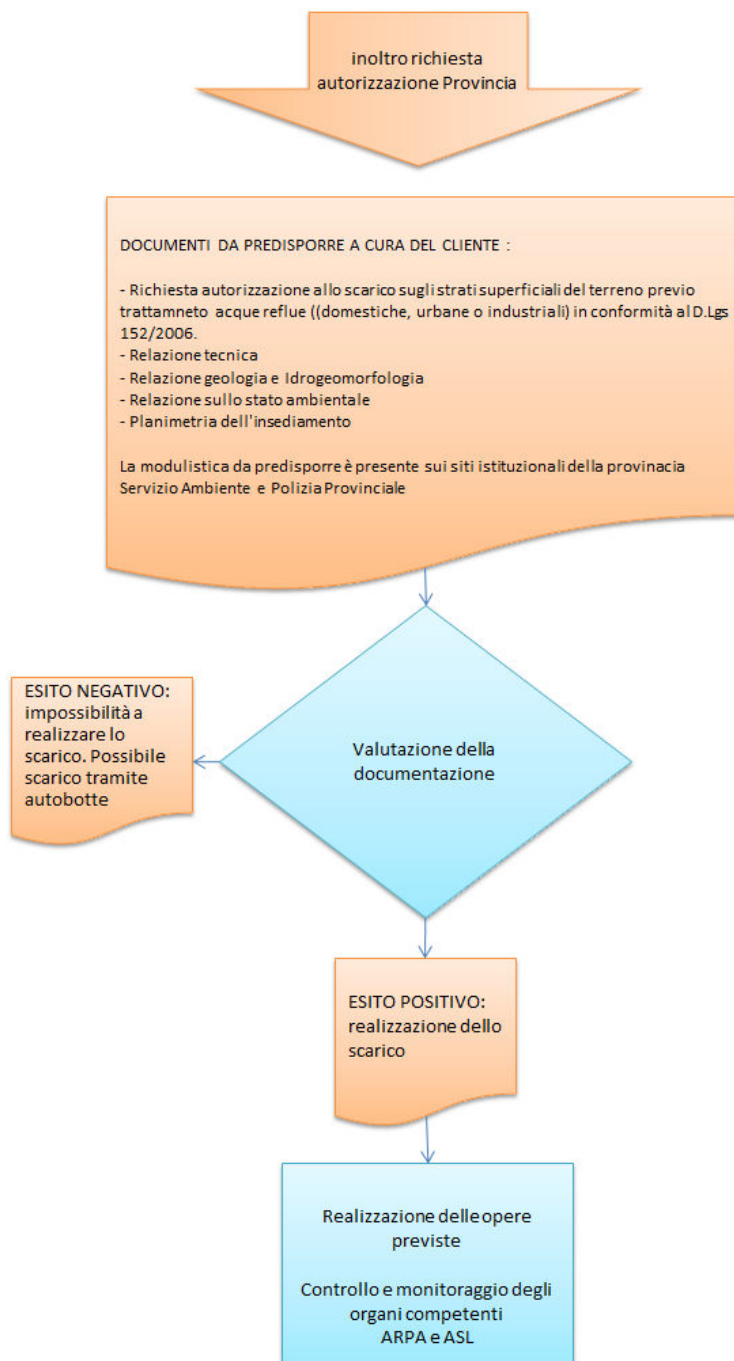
inoltro richiesta autorizzazione Provincia

DOCUMENTI DA PREDISPORRE A CURA DEL CLIENTE :

- Richiesta autorizzazione allo scarico sugli strati superficiali del terreno previo trattamneto acque reflue ((domestiche, urbane o industriali) in conformità al D.Lgs 152/2006.
- Relazione tecnica
- Relazione geologia e Idrogeomorfologia
- Relazione sullo stato ambientale
- Planimetria dell'insediamento

La modulistica da predisporre è presente sui siti istituzionali della provinacia Servizio Ambiente e Polizia Provinciale

ESITO NEGATIVO: impossibilità a realizzare lo scarico. Possibile scarico tramite autobotte

Valutazione della documentazione

ESITO POSITIVO: realizzazione dello scarico

Realizzazione delle opere previste

Controllo e monitoraggio degli organi competenti ARPA e ASL